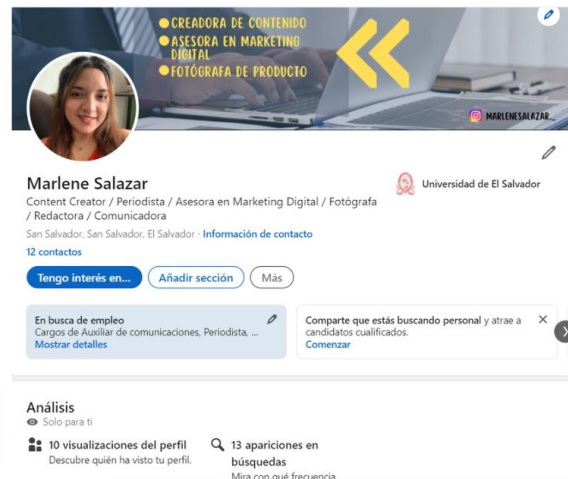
CREADORA DE CONTENIDO
ASESORA EN MARKETING DIGITAL
FOTÓGRAFA DE PRODUCTO

MARLENESALAZAR...

Marlene Salazar
Content Creator / Periodista / Asesora en Marketing Digital / Fotógrafa / Redactora / Comunicadora

Universidad de El Salvador

San Salvador, San Salvador, El Salvador · Información de contacto
12 contactos

Tengo interés en...
Añadir sección
Más

En busca de empleo
Cargos de Auxiliar de comunicaciones, Periodista, ...
Mostrar detalles

Comparte que estás buscando personal y atrae a candidatos cualificados.
Comenzar

Análisis
Solo para ti

10 visualizaciones del perfil
Descubre quién ha visto tu perfil.

13 apariciones en búsquedas
Mira con qué frecuencia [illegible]